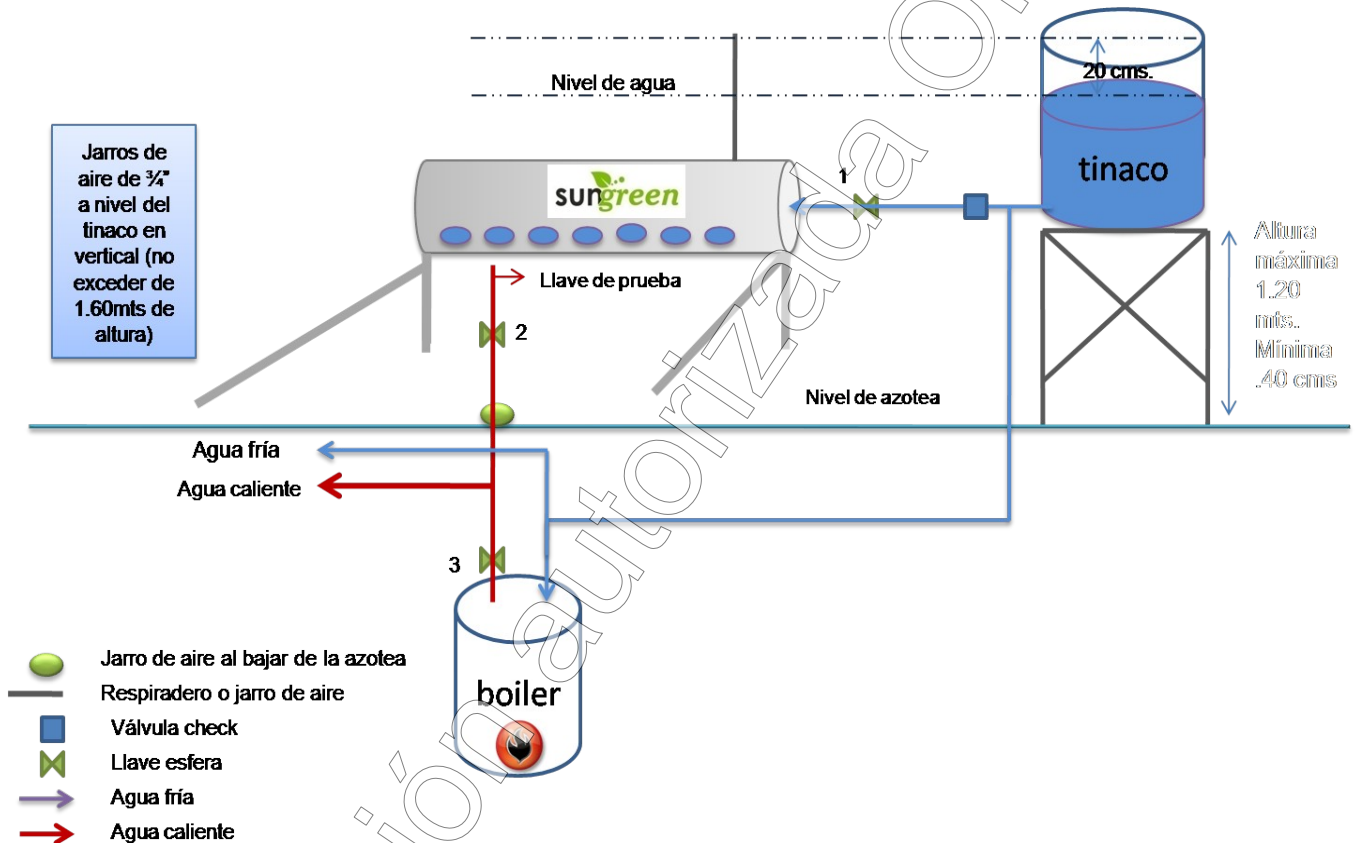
Nivel de agua

20 cms.

tinaco

Jarros de aire de ¾" a nivel del tinaco en vertical (no exceder de 1.60mts de altura)

sungreen

1

Llave de prueba

2

Altura máxima 1.20 mts. Mínima .40 cms

Nivel de azotea

Agua fría

Agua caliente

3

boiler

Jarro de aire al bajar de la azotea

Respiradero o jarro de aire

Válvula check

Llave esfera

Agua fría

Agua caliente

ión autorizada O